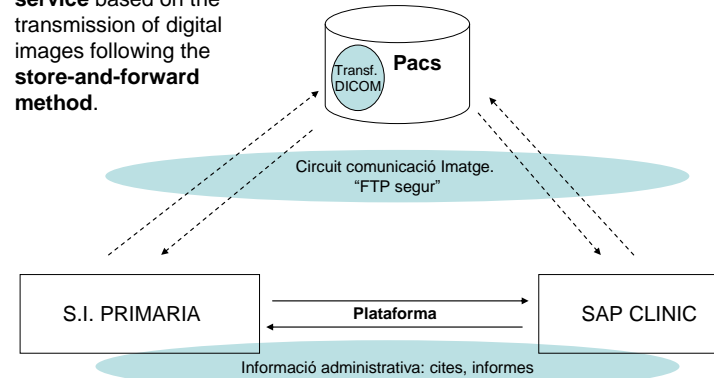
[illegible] based on the transmission of digital images following the **store-and-forward method**.

Transf. DICOM

Pacs

Circuit comunicació Imatge. "FTP segur"

S.I. PRIMARIA

Plataforma

SAP CLINIC

Informació administrativa: cites, informes